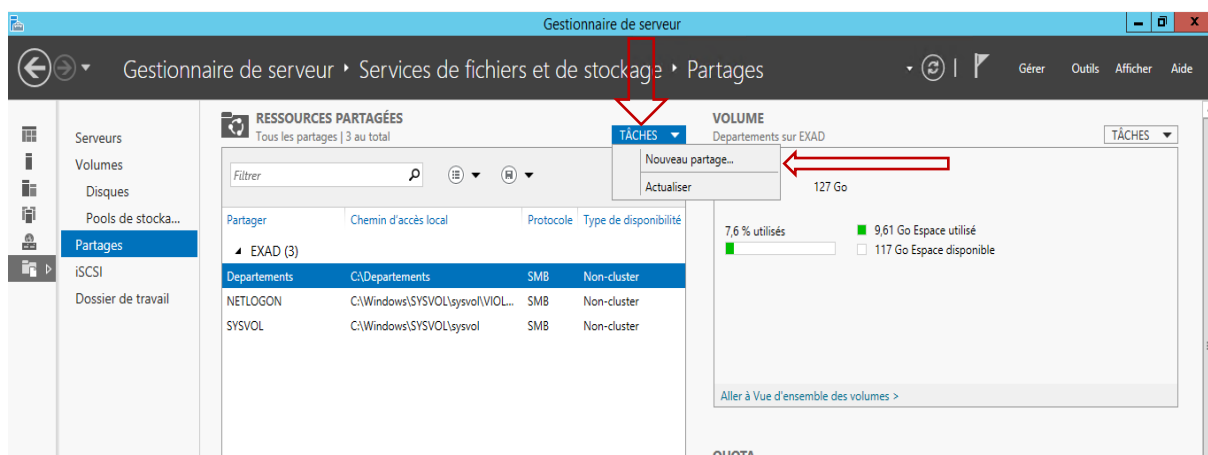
Gestionnaire de serveur

Gestionnaire de serveur • Services de fichiers et de stockage • Partages

Gérer Outils Afficher Aide

Serveurs
Volumes
Disques
Pools de stocka...
Partages
iSCSI
Dossier de travail

RESSOURCES PARTAGÉES
Tous les partages | 3 au total

TÂCHES

Nouveau partage...
Actualiser

Filtrer

| Partager | Chemin d'accès local | Protocole | Type de disponibilité |
|---|---|---|---|
| EXAD (3) | | | |
| Departements | C:\Departements | SMB | Non-cluster |
| NETLOGON | C:\Windows\SYSVOL\sysvol\VIOL... | SMB | Non-cluster |
| SYSVOL | C:\Windows\SYSVOL\sysvol | SMB | Non-cluster |

VOLUME
Departements sur EXAD

TÂCHES

127 Go

7,6 % utilisés
9,61 Go Espace utilisé
117 Go Espace disponible

Aller à Vue d'ensemble des volumes >

QUOTA